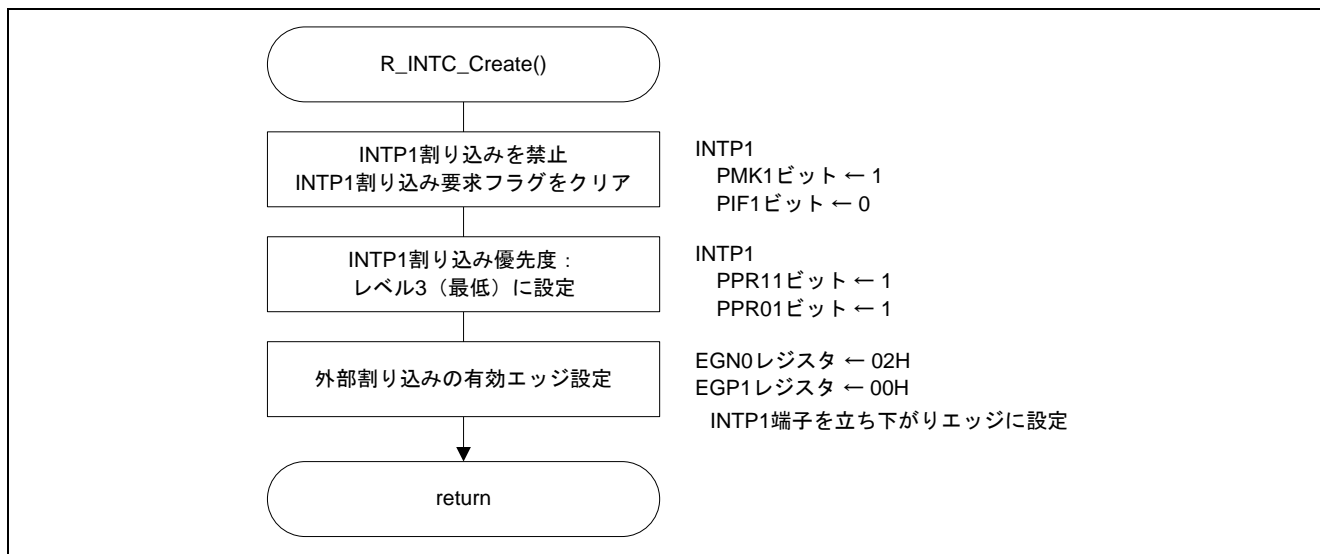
R_INTC_Create()

INTP1割り込みを禁止
INTP1割り込み要求フラグをクリア

INTP1
PMK1ビット ← 1
PIF1ビット ← 0

INTP1割り込み優先度：
レベル3（最低）に設定

INTP1
PPR11ビット ← 1
PPR01ビット ← 1

外部割り込みの有効エッジ設定

EGN0レジスタ ← 02H
EGP1レジスタ ← 00H
INTP1端子を立ち下がりエッジに設定

return